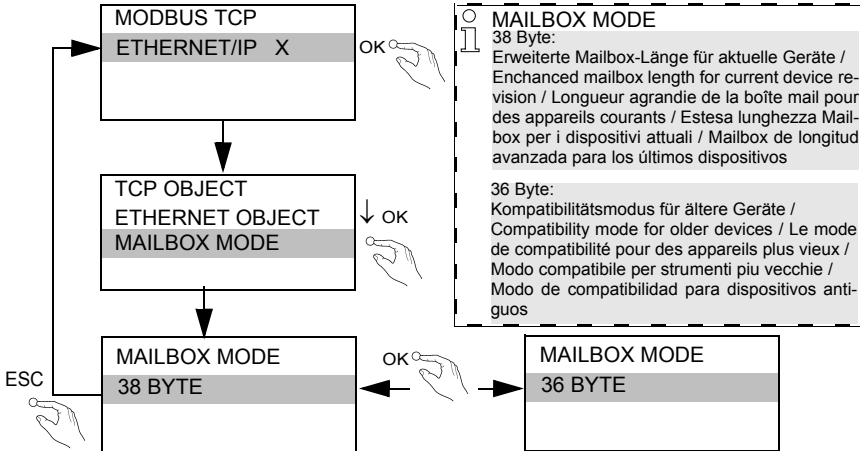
MODBUS TCP
ETHERNET/IP X

OK

TCP OBJECT
ETHERNET OBJECT
MAILBOX MODE

↓ OK

ESC

MAILBOX MODE
38 BYTE

OK

MAILBOX MODE
36 BYTE

MAILBOX MODE
38 Byte:
Erweiterte Mailbox-Länge für aktuelle Geräte / Enchanced mailbox length for current device revision / Longueur agrandie de la boîte mail pour des appareils courants / Estesa lunghezza Mailbox per i dispositivi attuali / Mailbox de longitud avanzada para los últimos dispositivos

36 Byte:
Kompatibilitätsmodus für ältere Geräte / Compatibility mode for older devices / Le mode de compatibilité pour des appareils plus vieux / Modo compatibile per strumenti piu vecchie / Modo de compatibilidad para dispositivos antiguos